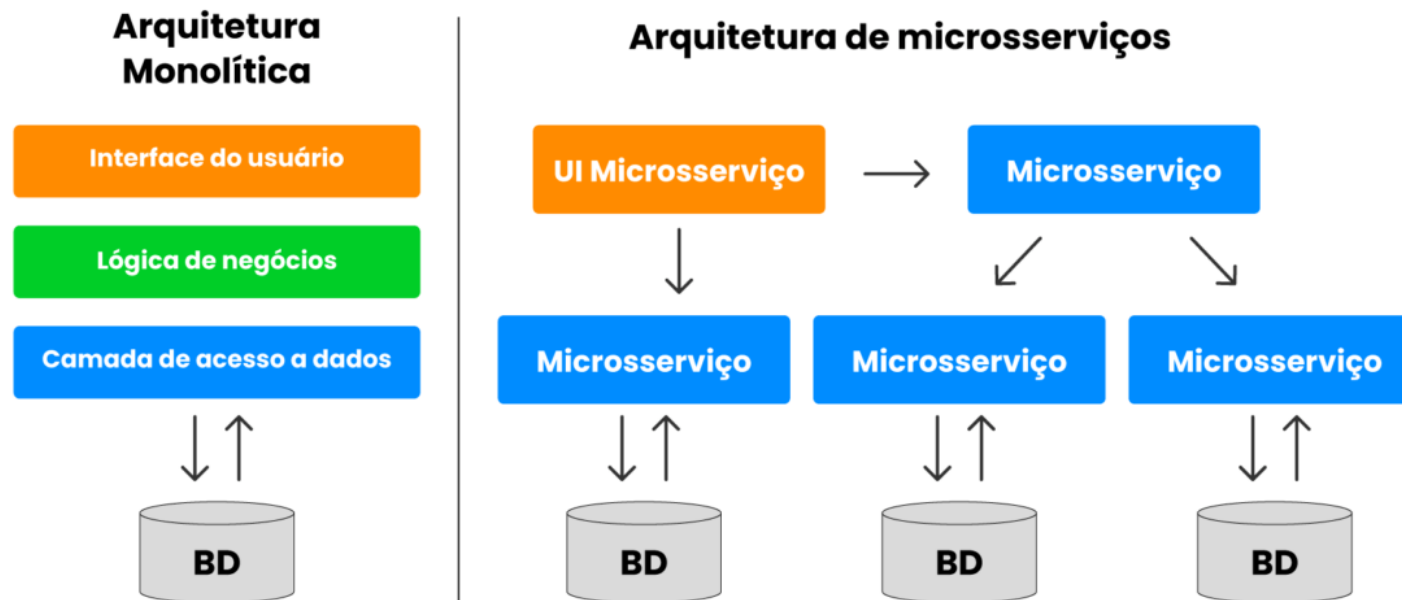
Arquitetura Monolítica

Interface do usuário

Lógica de negócios

Camada de acesso a dados

BD

Arquitetura de microsserviços

UI Microsserviço

Microsserviço

Microsserviço

Microsserviço

Microsserviço

BD

BD

BD